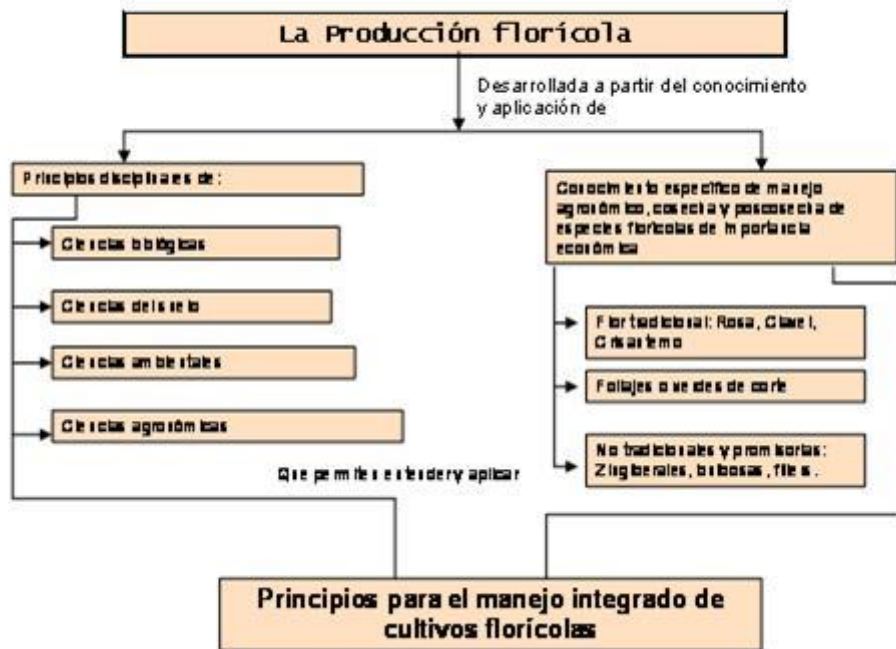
La Producción florícola

Desarrollada a partir del conocimiento y aplicación de

Principios disciplinares de:

Ciencias biológicas

Ciencias del suelo

Ciencias ambientales

Ciencias agronómicas

Que permiten entender y aplicar

Conocimiento específico de manejo agronómico, cosecha y poscosecha de especies florícolas de importancia económica

Flor tradicional: Rosa, Clavel, Crisantemo

Follajes o verdes de corte

No tradicionales y promisorias: Zingiberales, bulbosas, filers.

Principios para el manejo integrado de cultivos florícolas